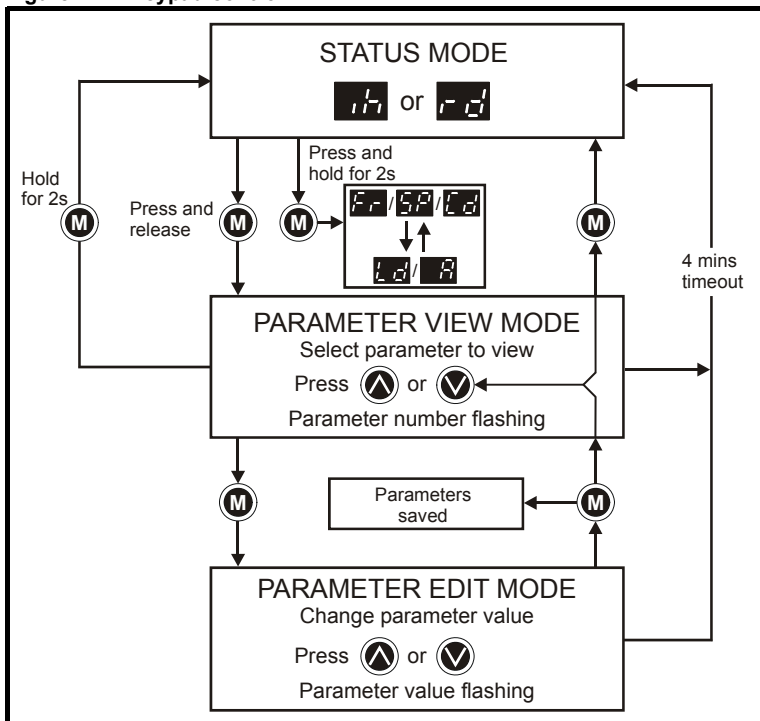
STATUS MODE

ih or rd

Hold for 2s

M

Press and release

M

Press and hold for 2s

M

Fr / SP / Cd

Ld / A

M

4 mins timeout

PARAMETER VIEW MODE

Select parameter to view

Press or

Parameter number flashing

M

Parameters saved

M

PARAMETER EDIT MODE

Change parameter value

Press or

Parameter value flashing